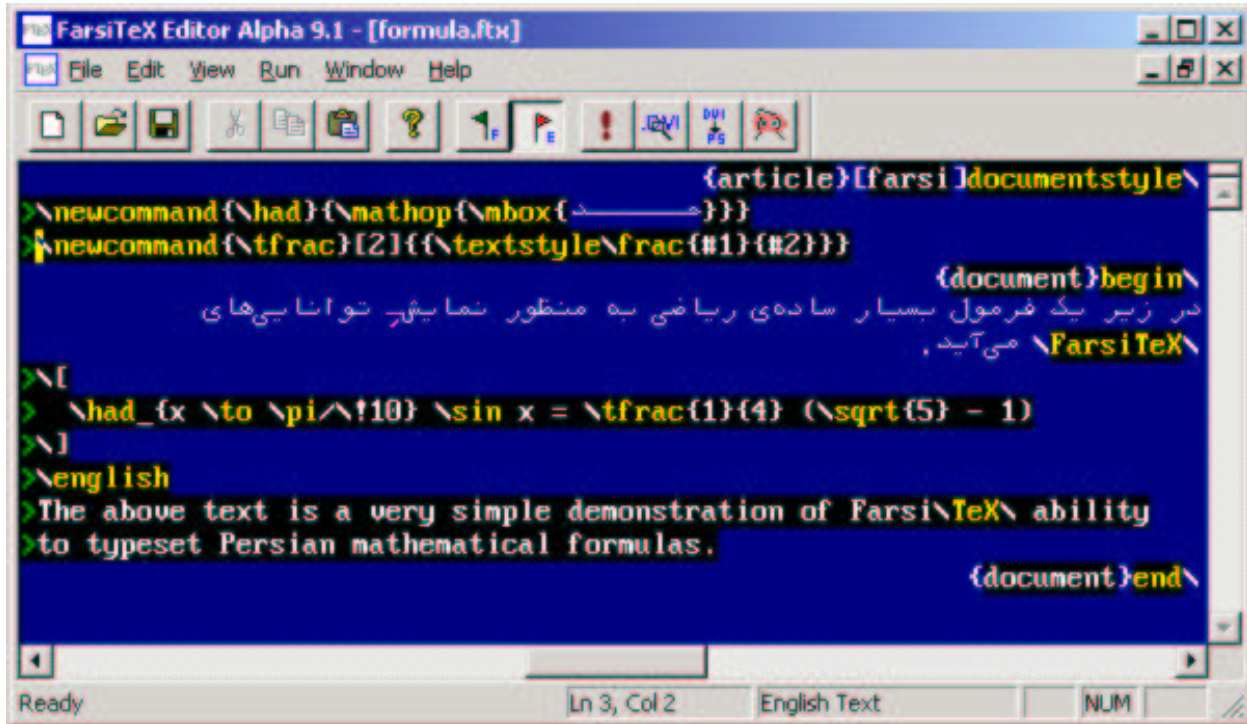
FarsiTeX Editor Alpha 9.1 - [formula.ftx]

File Edit View Run Window Help

DVI PS

{article}[farsi]documentstyle\
>\newcommand{\had}{\mathop{\mbox{حــــد}}}
>\newcommand{\tfrac}[2]{{\textstyle\frac{#1}{#2}}}
{document}begin\
در زیر یک فرمول بسیار ساده‌ی ریاضی به منظور نمایش توانایی‌های
\FarsiTeX\ می‌آید.
>\[
> \had_{x \to \pi/\!10} \sin x = \tfrac{1}{4} (\sqrt{5} - 1)
>\]
>\english
>The above text is a very simple demonstration of Farsi\TeX\ ability
>to typeset Persian mathematical formulas.
{document}end\

Ready | Ln 3, Col 2 | English Text | NUM